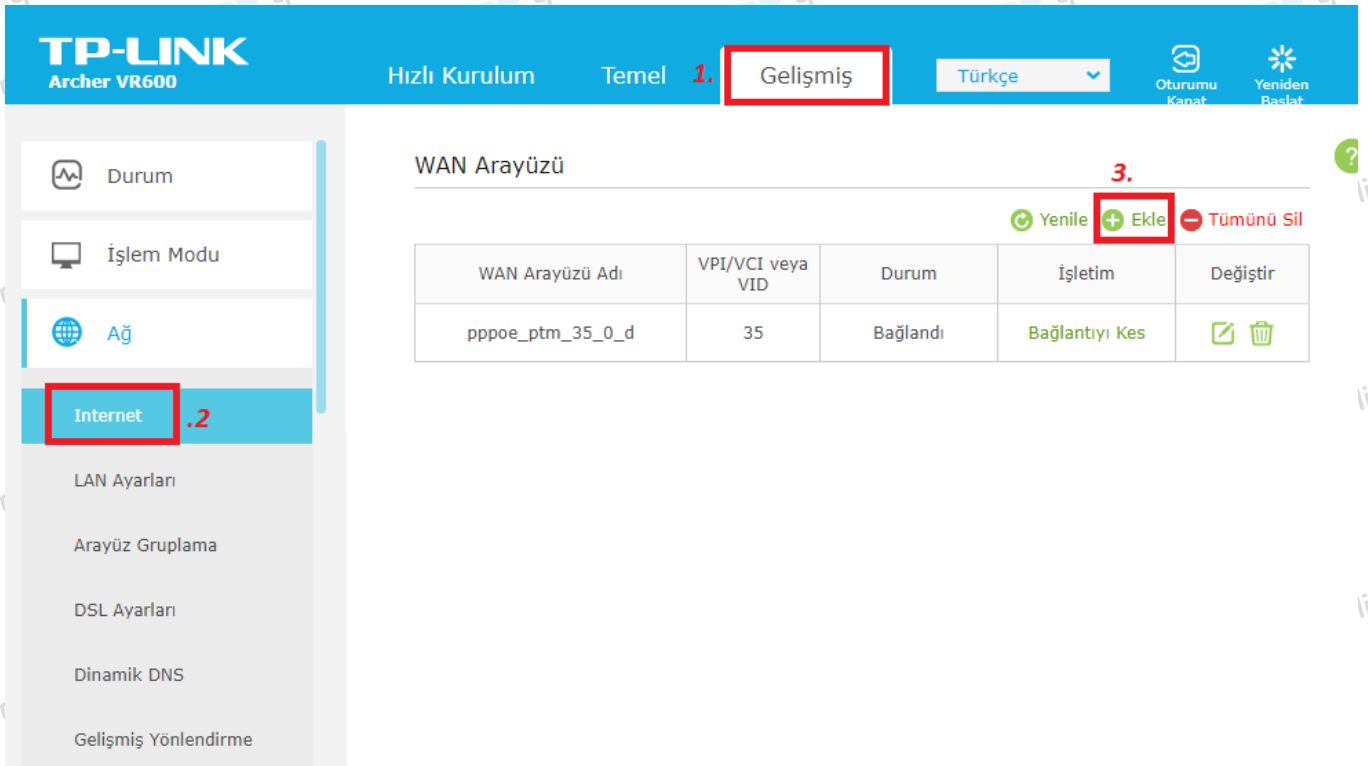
TP-LINK
Archer VR600

Hızlı Kurulum Temel 1. Gelişmiş Türkçe Oturumu Kapat Yeniden Başlat

Durum
İşlem Modu
Ağ
Internet .2
LAN Ayarları
Arayüz Gruplama
DSL Ayarları
Dinamik DNS
Gelişmiş Yönlendirme

WAN Arayüzü

3.
Yenile Ekle Tümünü Sil

| WAN Arayüzü Adı | VPI/VCI veya VID | Durum | İşletim | Değiştir |
|---|---|---|---|---|
| pppoe_ptm_35_0_d | 35 | Bağlandı | Bağlantıyı Kes | |

?